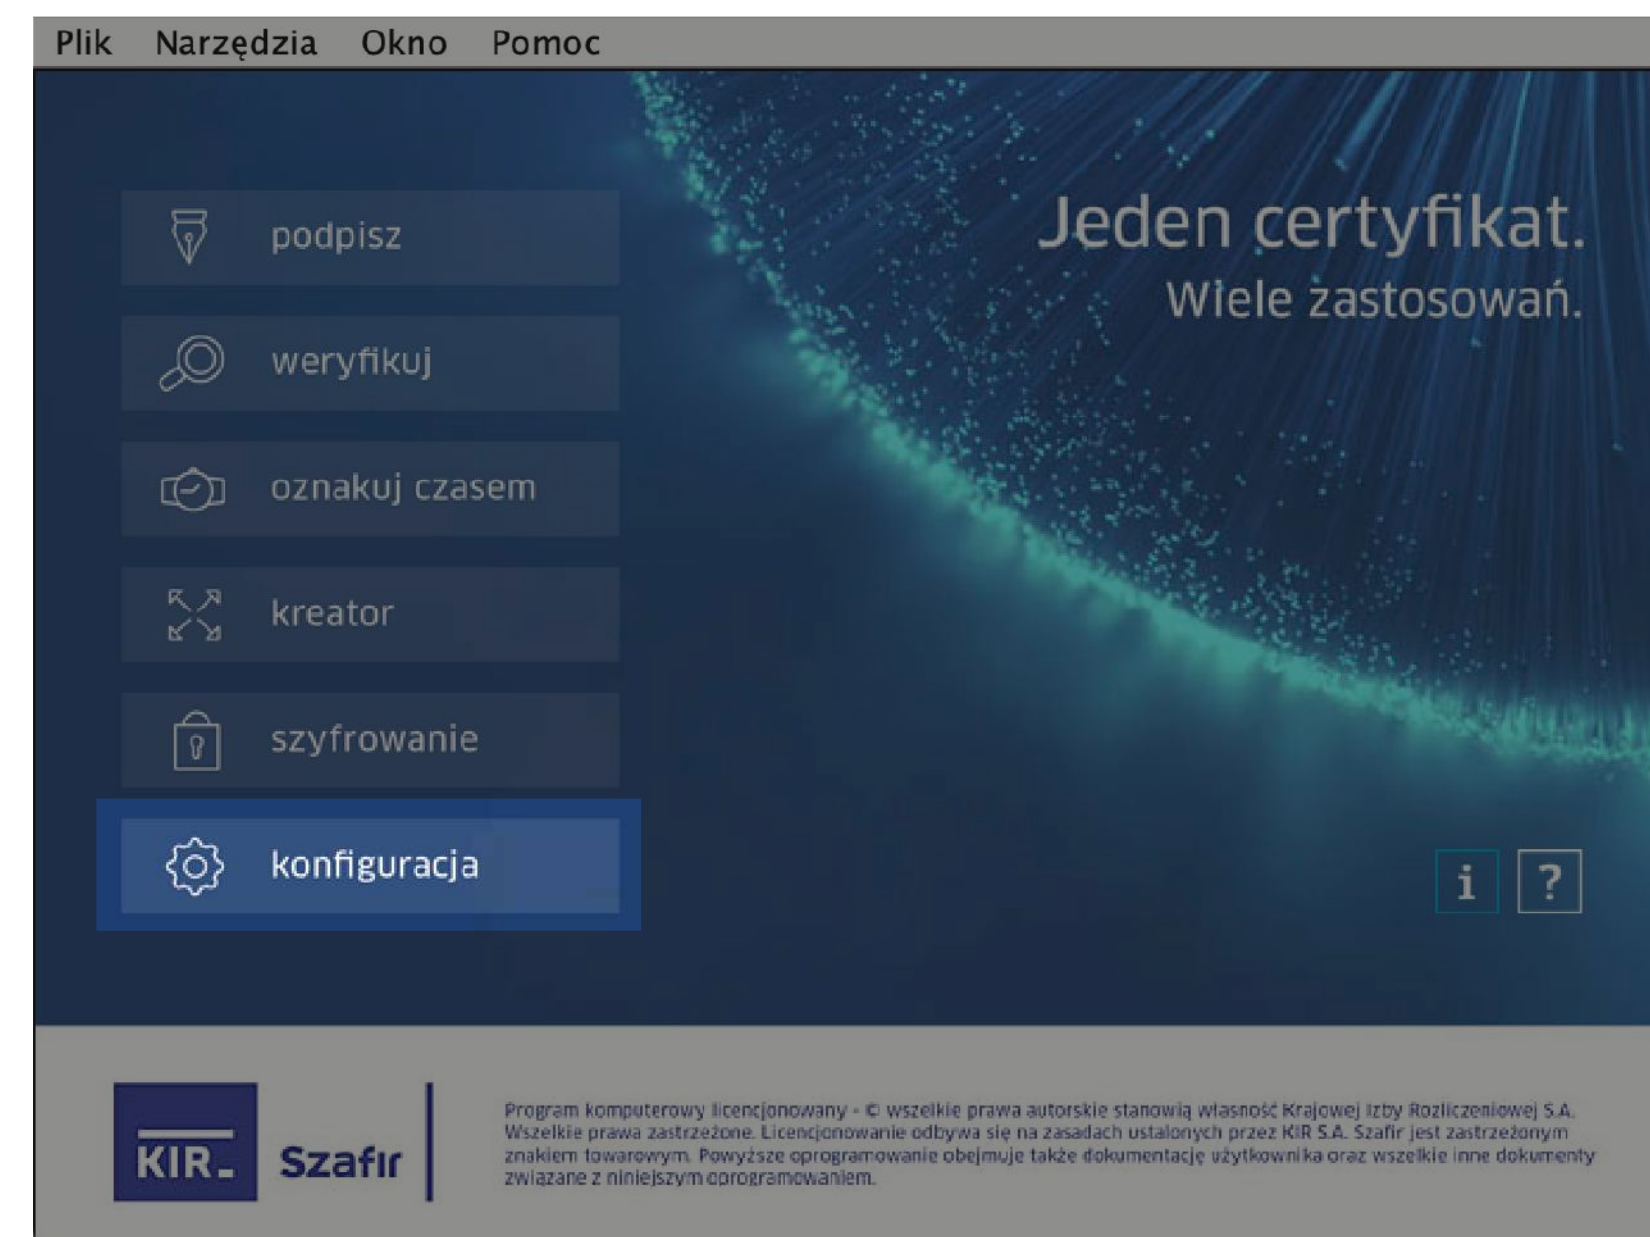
Plik Narzędzia Okno Pomoc

podpisz

weryfikuj

oznakuj czasem

kreator

szyfrowanie

konfiguracja

Jeden certyfikat.
Wiele zastosowań.

i ?

KIR Szafir

Program komputerowy licencjonowany - © wszelkie prawa autorskie stanowią własność Krajowej Izby Rozliczeniowej S.A. Wszelkie prawa zastrzeżone. Licencjonowanie odbywa się na zasadach ustalonych przez KIR S.A. Szafir jest zastrzeżonym znakiem towarowym. Powyższe oprogramowanie obejmuje także dokumentację użytkownika oraz wszelkie inne dokumenty związane z niniejszym oprogramowaniem.